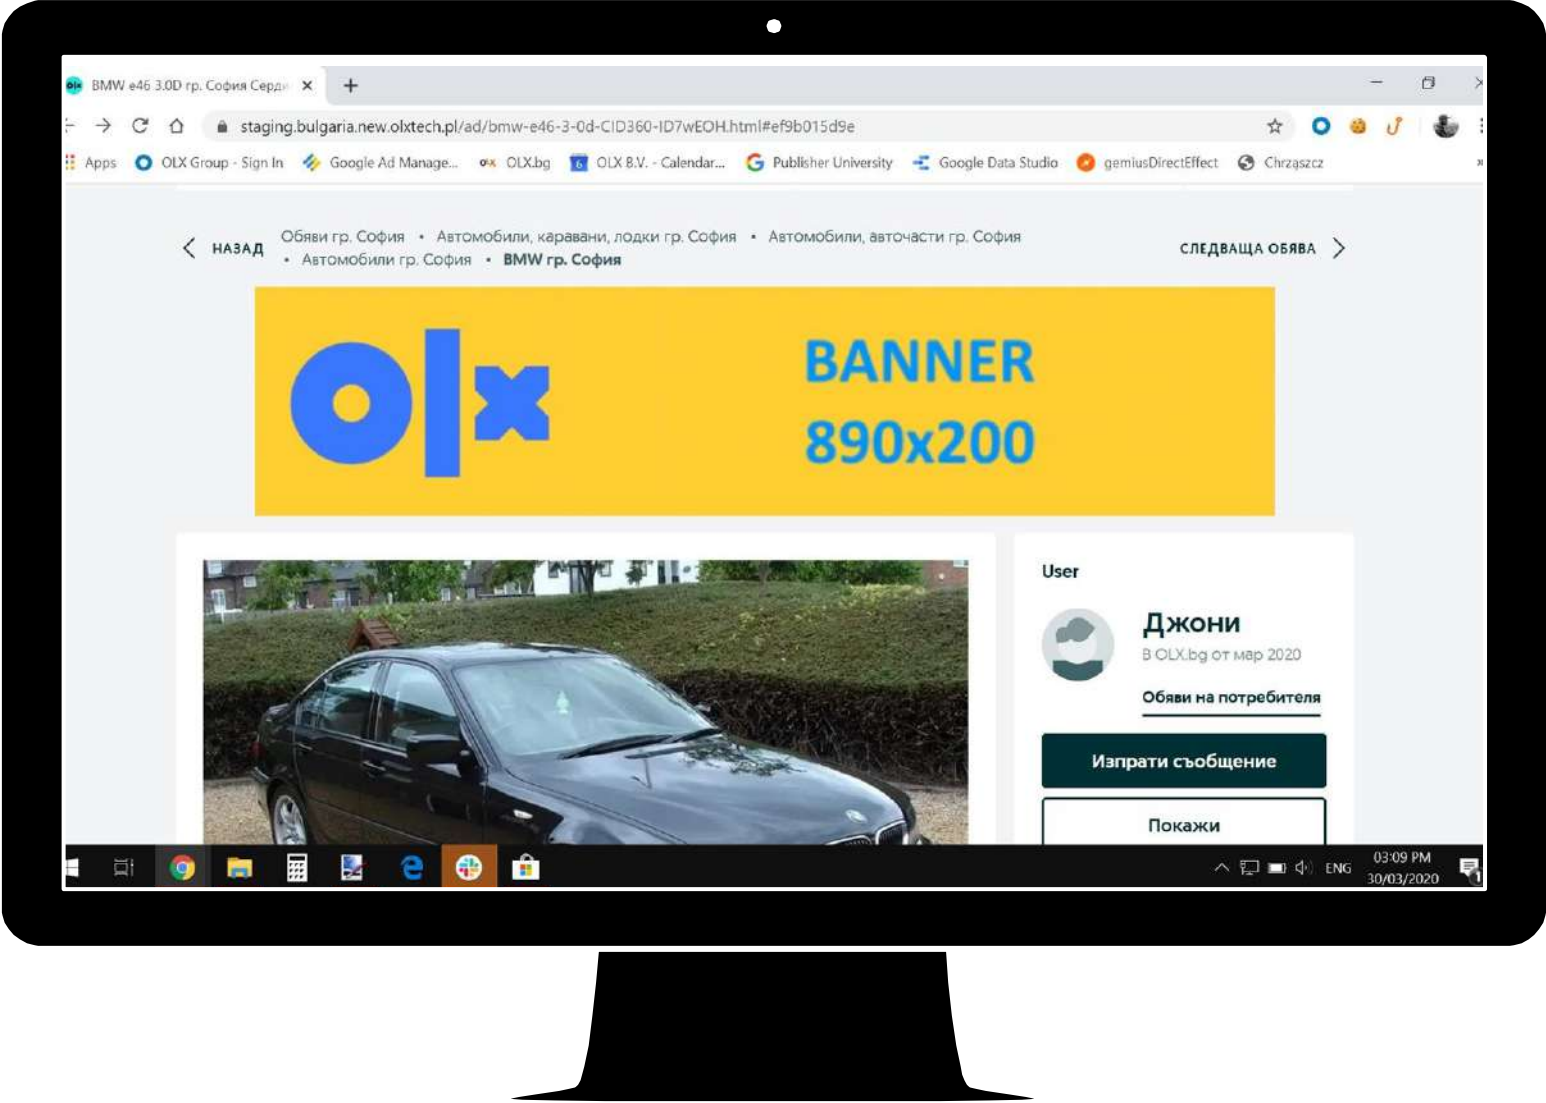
BMW e46 3.0D гр. София Серди ×
+

staging.bulgaria.new.olxtech.pl/ad/bmw-e46-3-0d-CID360-ID7wEOH.html#ef9b015d9e

Apps OLX Group - Sign In Google Ad Manage... OLX.bg OLX B.V. - Calendar... Publisher University Google Data Studio gemiusDirectEffect Chrząszcz

НАЗАД Обяви гр. София • Автомобили, каравани, лодки гр. София • Автомобили, авточасти гр. София • Автомобили гр. София • BMW гр. София

СЛЕДВАЩА ОБЯВА

olx

BANNER
890x200

User

Джони
В OLX.bg от мар 2020
Обяви на потребителя

Изпрати съобщение

Покажи

ENG 03:09 PM 30/03/2020